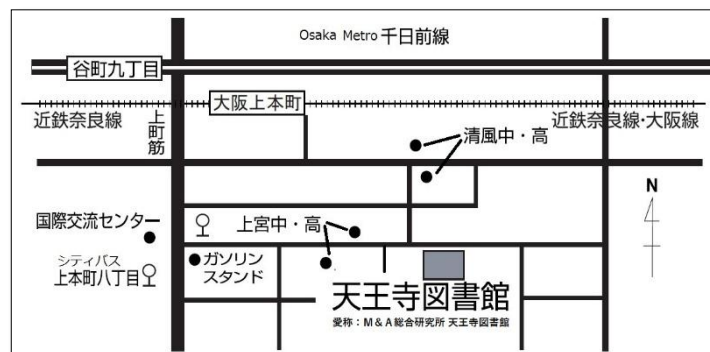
Osaka Metro 千日前線
谷町九丁目
大阪上本町
近鉄奈良線
上町筋
近鉄奈良線・大阪線
清風中・高
N
国際交流センター
上宮中・高
シティバス
上本町八丁目
ガソリンスタンド
天王寺図書館
愛称：M＆A総合研究所 天王寺図書館